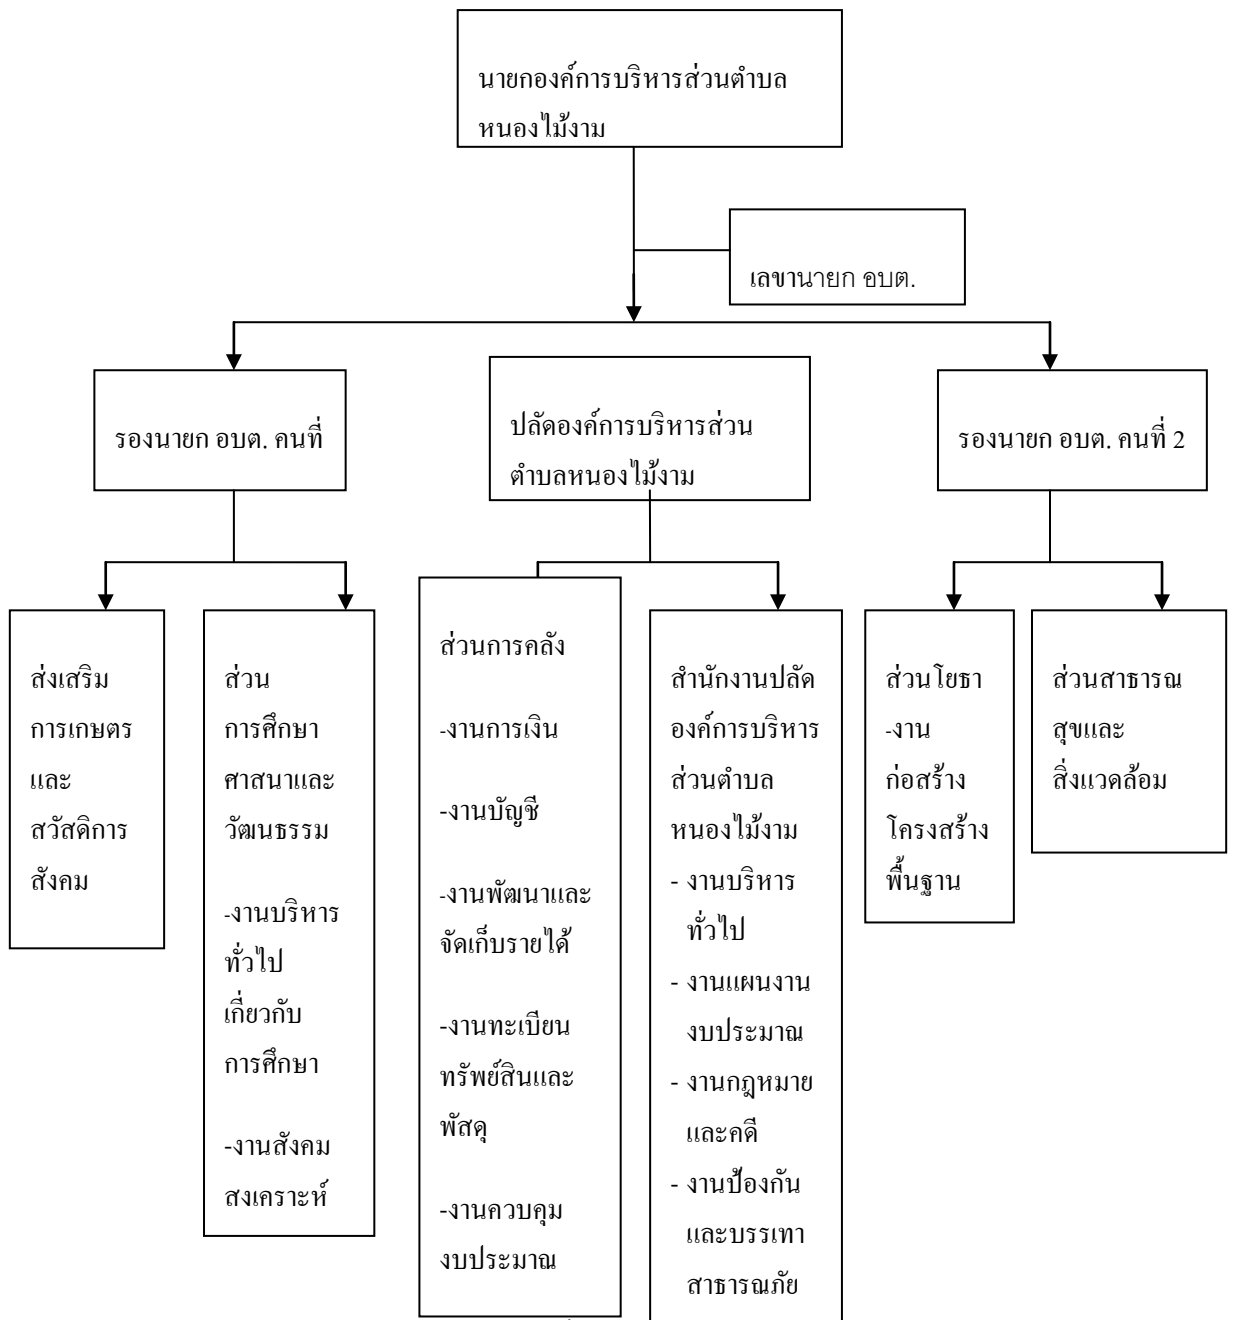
นายกองค์การบริหารส่วนตำบล หนองไม้งาม

เลขานายก อบต.

รองนายก อบต. คนที่

ปลัดองค์การบริหารส่วนตำบลหนองไม้งาม

รองนายก อบต. คนที่ 2

ส่งเสริม การเกษตร และ สวัสดิการ สังคม

ส่วน การศึกษา ศาสนาและ วัฒนธรรม

-งานบริหาร ทั่วไป เกี่ยวกับ การศึกษา

-งานสังคม สงเคราะห์

ส่วนการคลัง

-งานการเงิน

-งานบัญชี

-งานพัฒนาและ จัดเก็บรายได้

-งานทะเบียน ทรัพย์สินและ พัสดุ

-งานควบคุม งบประมาณ

สำนักงานปลัด องค์การบริหาร ส่วนตำบล หนองไม้งาม

- งานบริหาร ทั่วไป

- งานแผนงาน งบประมาณ

- งานกฎหมาย และคดี

- งานป้องกัน และบรรเทา สาธารณภัย

ส่วนโยธา

-งาน ก่อสร้าง โครงสร้าง พื้นฐาน

ส่วนสาธารณ สุขและ สิ่งแวดล้อม